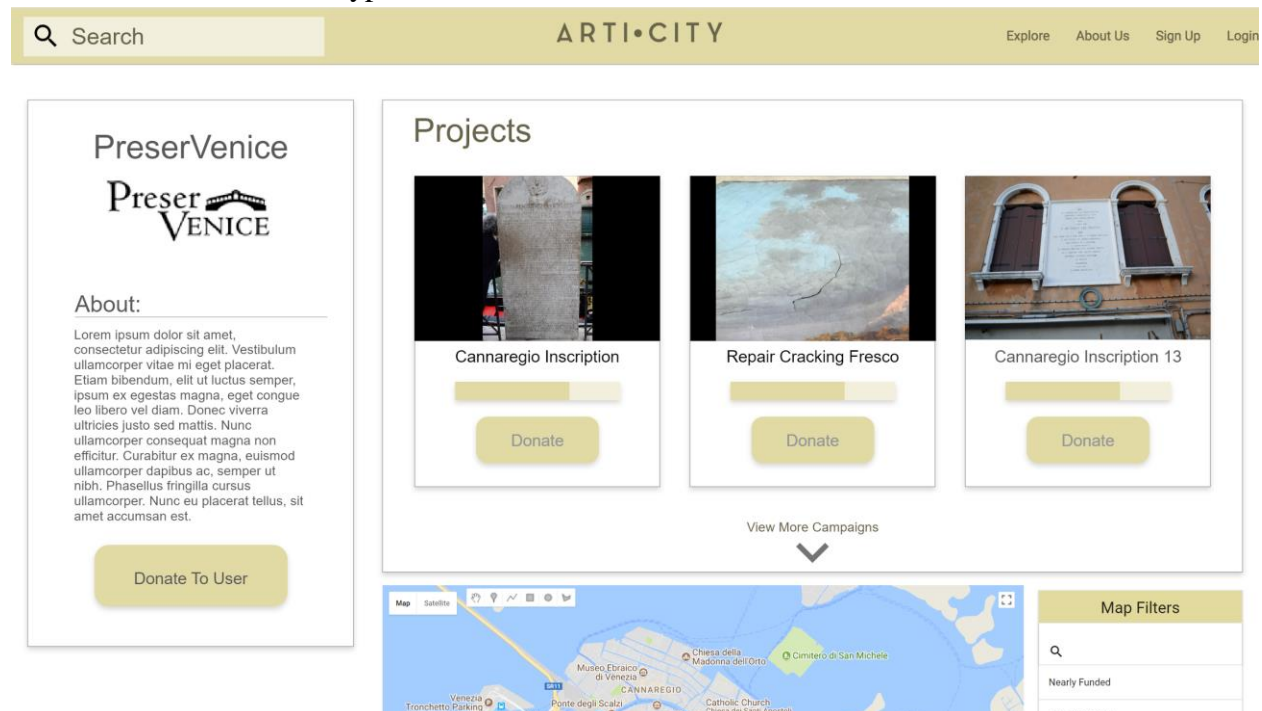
Search

ARTI•CITY

Explore About Us Sign Up Login

PreserVenice

Preser VENICE

About:

Lorem ipsum dolor sit amet, consectetur adipiscing elit. Vestibulum ullamcorper vitae mi eget placerat. Etiam bibendum, elit ut luctus semper, ipsum ex egestas magna, eget congue leo libero vel diam. Donec viverra ultricies justo sed mattis. Nunc ullamcorper consequat magna non efficitur. Curabitur ex magna, euismod ullamcorper dapibus ac, semper ut nibh. Phasellus fringilla cursus ullamcorper. Nunc eu placerat tellus, sit amet accumsan est.

Donate To User

Projects

Cannaregio Inscription

Donate

Repair Cracking Fresco

Donate

Cannaregio Inscription 13

Donate

View More Campaigns

Map Satellite

Chiesa della Madonna dell'Orto

Cimitero di San Michele

Museo Ebraico di Venezia

CANNAREGIO

SR11

Venezia Tronchetto Parking

Ponte degli Scalzi

Catholic Church

Map Filters

Nearly Funded